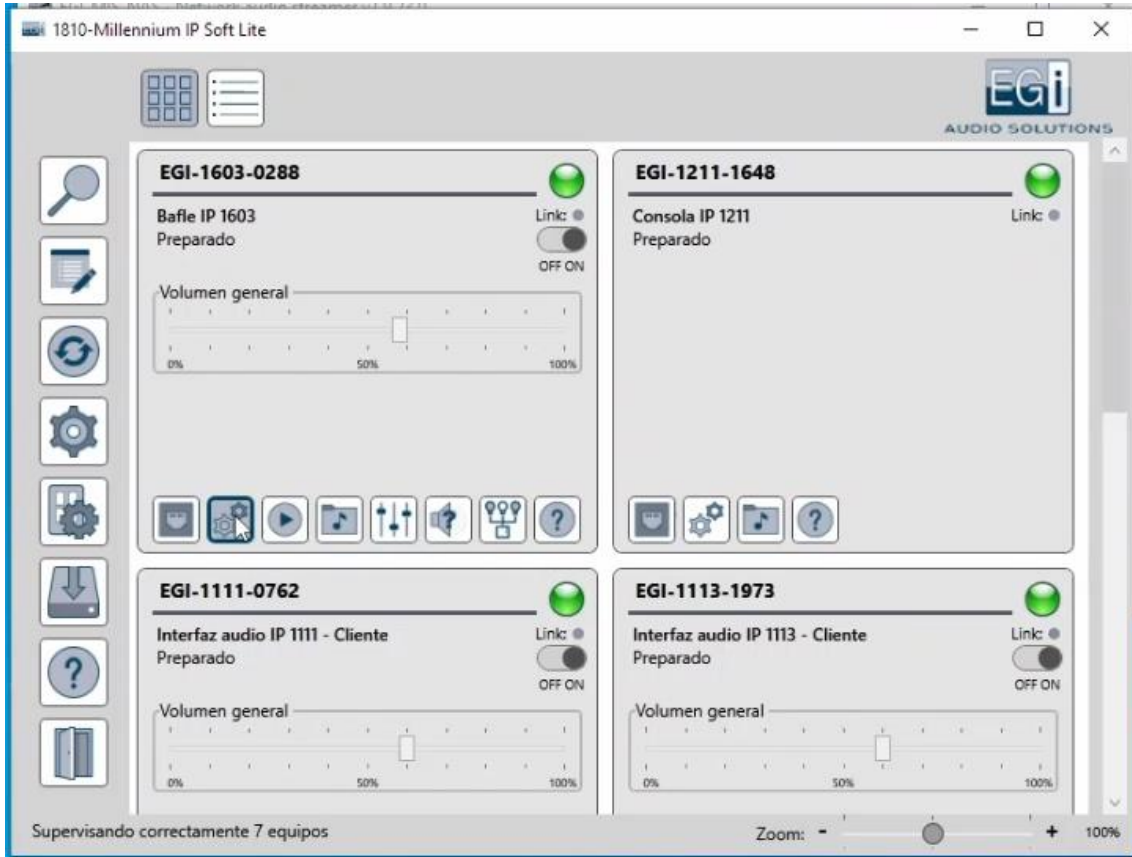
1810-Millennium IP Soft Lite

EGi
AUDIO SOLUTIONS

EGI-1603-0288
Bafle IP 1603
Preparado
Link:
OFF ON
Volumen general
0%
50%
100%

EGI-1211-1648
Consola IP 1211
Preparado
Link:

EGI-1111-0762
Interfaz audio IP 1111 - Cliente
Preparado
Link:
OFF ON
Volumen general
0%
50%
100%

EGI-1113-1973
Interfaz audio IP 1113 - Cliente
Preparado
Link:
OFF ON
Volumen general
0%
50%
100%

Supervisando correctamente 7 equipos
Zoom: - + 100%